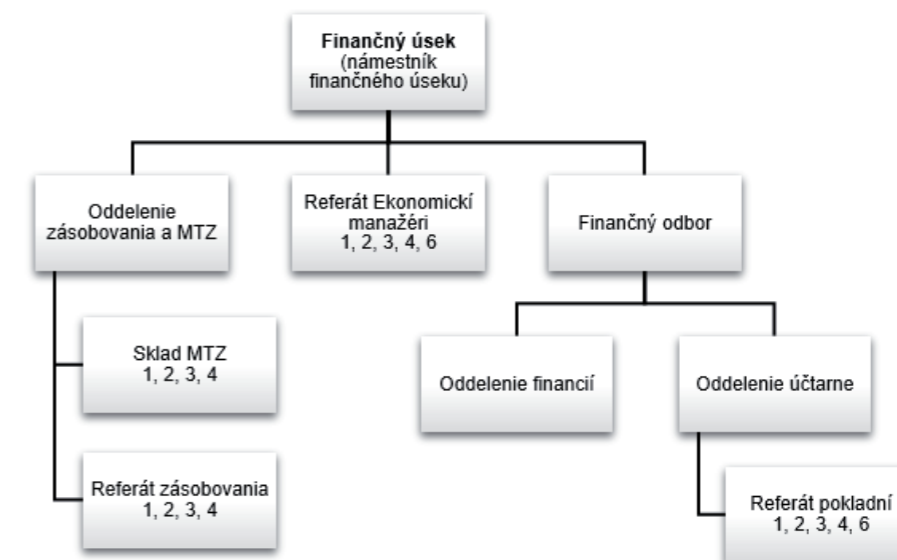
Finančný úsek
(námestník finančného úseku)

Oddelenie zásobovania a MTZ

Referát Ekonomickí manažéri
1, 2, 3, 4, 6

Finančný odbor

Sklad MTZ
1, 2, 3, 4

Referát zásobovania
1, 2, 3, 4

Oddelenie financií

Oddelenie účtarne

Referát pokladní
1, 2, 3, 4, 6